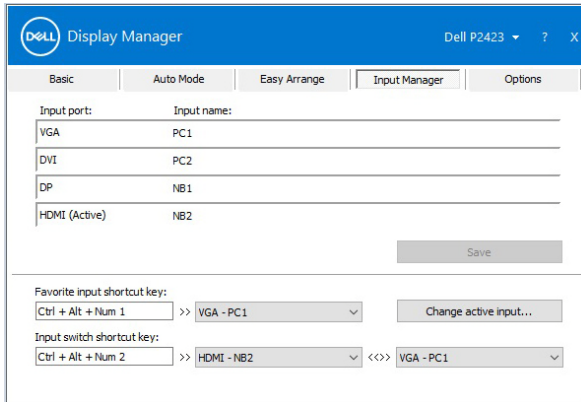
DELL Display Manager

Dell P2423 ▾ ? X

Basic | Auto Mode | Easy Arrange | Input Manager | Options

| Input port: | Input name: |
|---|---|
| VGA | PC1 |
| DVI | PC2 |
| DP | NB1 |
| HDMI (Active) | NB2 |

Save

Favorite input shortcut key:
Ctrl + Alt + Num 1 >> VGA - PC1

Change active input...

Input switch shortcut key:
Ctrl + Alt + Num 2 >> HDMI - NB2 <<>> VGA - PC1